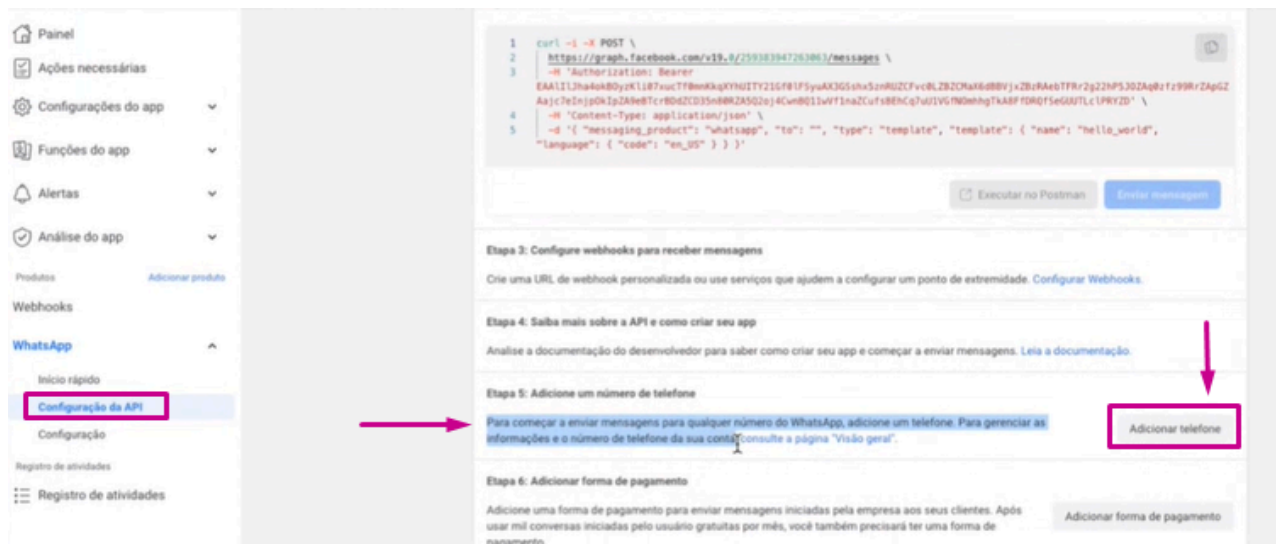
Painel

Ações necessárias

Configurações do app

Funções do app

Alertas

Análise do app

Produtos

Adicionar produto

Webhooks

WhatsApp

Início rápido

Configuração da API

Configuração

Registro de atividades

Registro de atividades

1 curl -i -X POST \
2 https://graph.facebook.com/v19.0/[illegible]/messages \
3 -H 'Authorization: Bearer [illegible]' \
4 -H 'Content-Type: application/json' \
5 -d '{ "messaging_product": "whatsapp", "to": "", "type": "template", "template": { "name": "hello_world", "language": { "code": "en_US" } } }'

Executar no Postman

Enviar mensagem

Etapa 3: Configure webhooks para receber mensagens

Crie uma URL de webhook personalizada ou use serviços que ajudem a configurar um ponto de extremidade. Configurar Webhooks.

Etapa 4: Saiba mais sobre a API e como criar seu app

Analise a documentação do desenvolvedor para saber como criar seu app e começar a enviar mensagens. Leia a documentação.

Etapa 5: Adicione um número de telefone

Para começar a enviar mensagens para qualquer número do WhatsApp, adicione um telefone. Para gerenciar as informações e o número de telefone da sua conta, consulte a página "Visão geral".

Adicionar telefone

Etapa 6: Adicionar forma de pagamento

Adicione uma forma de pagamento para enviar mensagens iniciadas pela empresa aos seus clientes. Após usar mil conversas iniciadas pelo usuário gratuitas por mês, você também precisará ter uma forma de pagamento.

Adicionar forma de pagamento